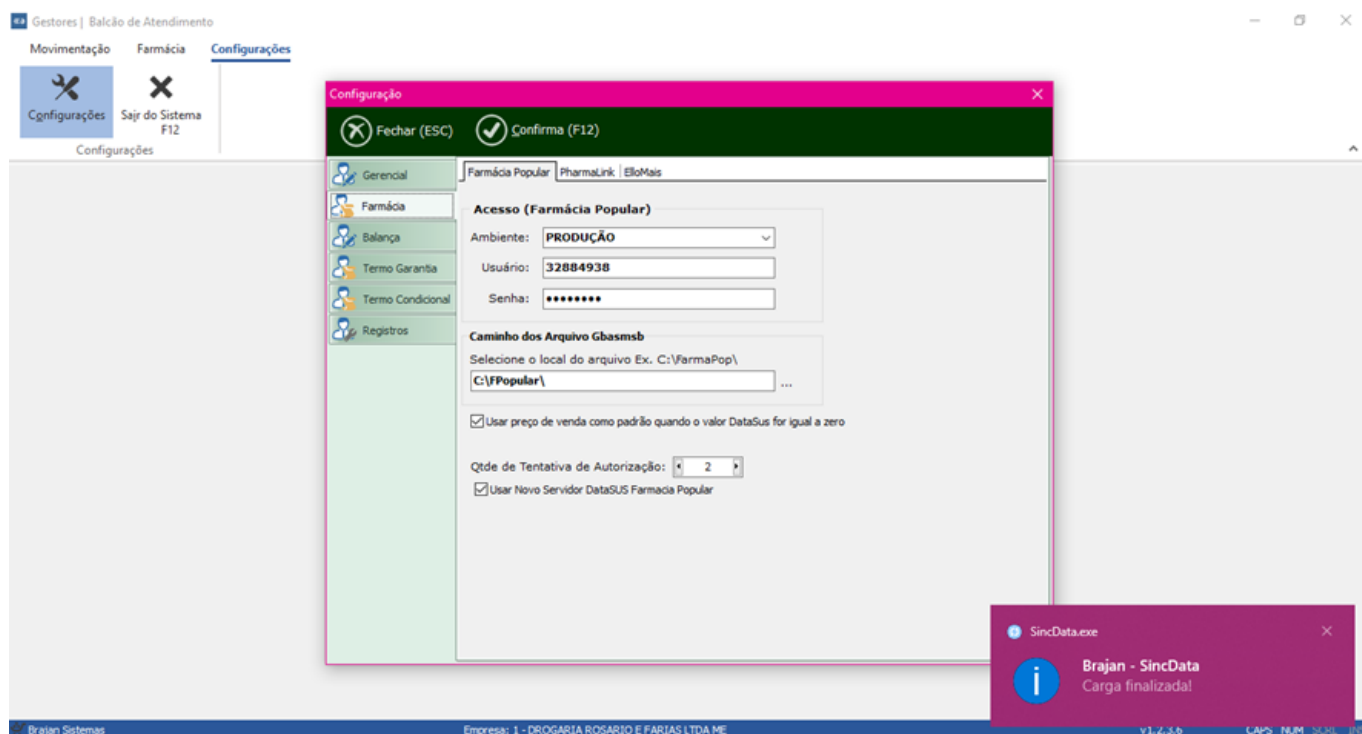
Gestores | Balcão de Atendimento

Movimentação Farmácia Configurações

Configurações Sair do Sistema F12

Configurações

Configuração

Fechar (ESC) Confirma (F12)

Gerencial
Farmácia
Balança
Termo Garantia
Termo Condicional
Registros

Farmácia Popular PharmaLink ElloMais

Acesso (Farmácia Popular)

Ambiente: PRODUÇÃO

Usuário: 32884938

Senha: ••••••••

Caminho dos Arquivo Gbasmsb

Selecione o local do arquivo Ex. C:\FarmaPop\

C:\FPopular\ ...

Usar preço de venda como padrão quando o valor DataSus for igual a zero

Qtde de Tentativa de Autorização: 2

Usar Novo Servidor DataSUS Farmacia Popular

SincData.exe

Brajan - SincData

Carga finalizada!

Brajan Sistemas Empresa: 1 - DROGARIA ROSARIO E FARIAS LTDA ME v1.2.3.6 CAPS NUM SCRL